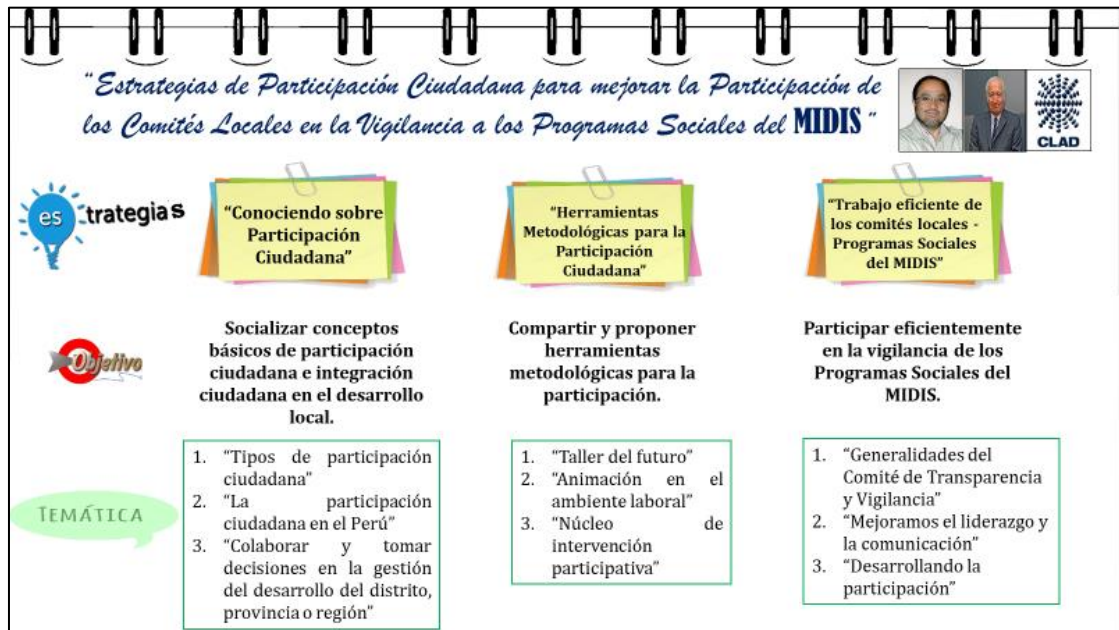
"Estrategias de Participación Ciudadana para mejorar la Participación de los Comités Locales en la Vigilancia a los Programas Sociales del MIDIS"

CLAD

es trategias

"Conociendo sobre Participación Ciudadana"

"Herramientas Metodológicas para la Participación Ciudadana"

"Trabajo eficiente de los comités locales - Programas Sociales del MIDIS"

Objetivo

Socializar conceptos básicos de participación ciudadana e integración ciudadana en el desarrollo local.

Compartir y proponer herramientas metodológicas para la participación.

Participar eficientemente en la vigilancia de los Programas Sociales del MIDIS.

TEMÁTICA

1. "Tipos de participación ciudadana"
2. "La participación ciudadana en el Perú"
3. "Colaborar y tomar decisiones en la gestión del desarrollo del distrito, provincia o región"

1. "Taller del futuro"
2. "Animación en el ambiente laboral"
3. "Núcleo de intervención participativa"

1. "Generalidades del Comité de Transparencia y Vigilancia"
2. "Mejoramos el liderazgo y la comunicación"
3. "Desarrollando la participación"